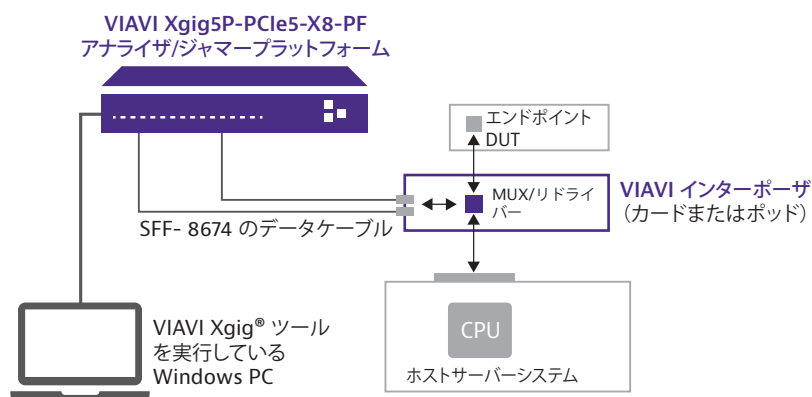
VIAVI Xgig5P-PCIe5-X8-PF
アナライザ/ジャマープラットフォーム

エンドポイント
DUT

MUX/リドライバー

VIAVI インターポーザ
（カードまたはポッド）

SFF- 8674 のデータケーブル

CPU

ホストサーバーシステム

VIAVI Xgig® ツールを実行しているWindows PC